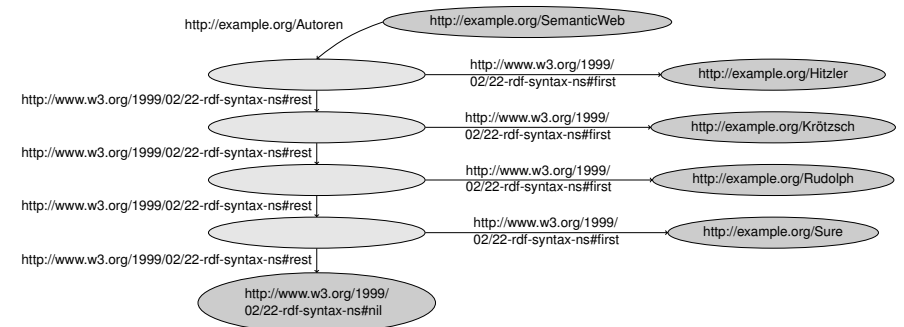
http://example.org/SemanticWeb

http://example.org/Autoren

http://www.w3.org/1999/02/22-rdf-syntax-ns#first

http://example.org/Hitzler

http://www.w3.org/1999/02/22-rdf-syntax-ns#rest

http://www.w3.org/1999/02/22-rdf-syntax-ns#first

http://example.org/Krötzsch

http://www.w3.org/1999/02/22-rdf-syntax-ns#rest

http://www.w3.org/1999/02/22-rdf-syntax-ns#first

http://example.org/Rudolph

http://www.w3.org/1999/02/22-rdf-syntax-ns#rest

http://www.w3.org/1999/02/22-rdf-syntax-ns#first

http://example.org/Sure

http://www.w3.org/1999/02/22-rdf-syntax-ns#rest

http://www.w3.org/1999/02/22-rdf-syntax-ns#nil